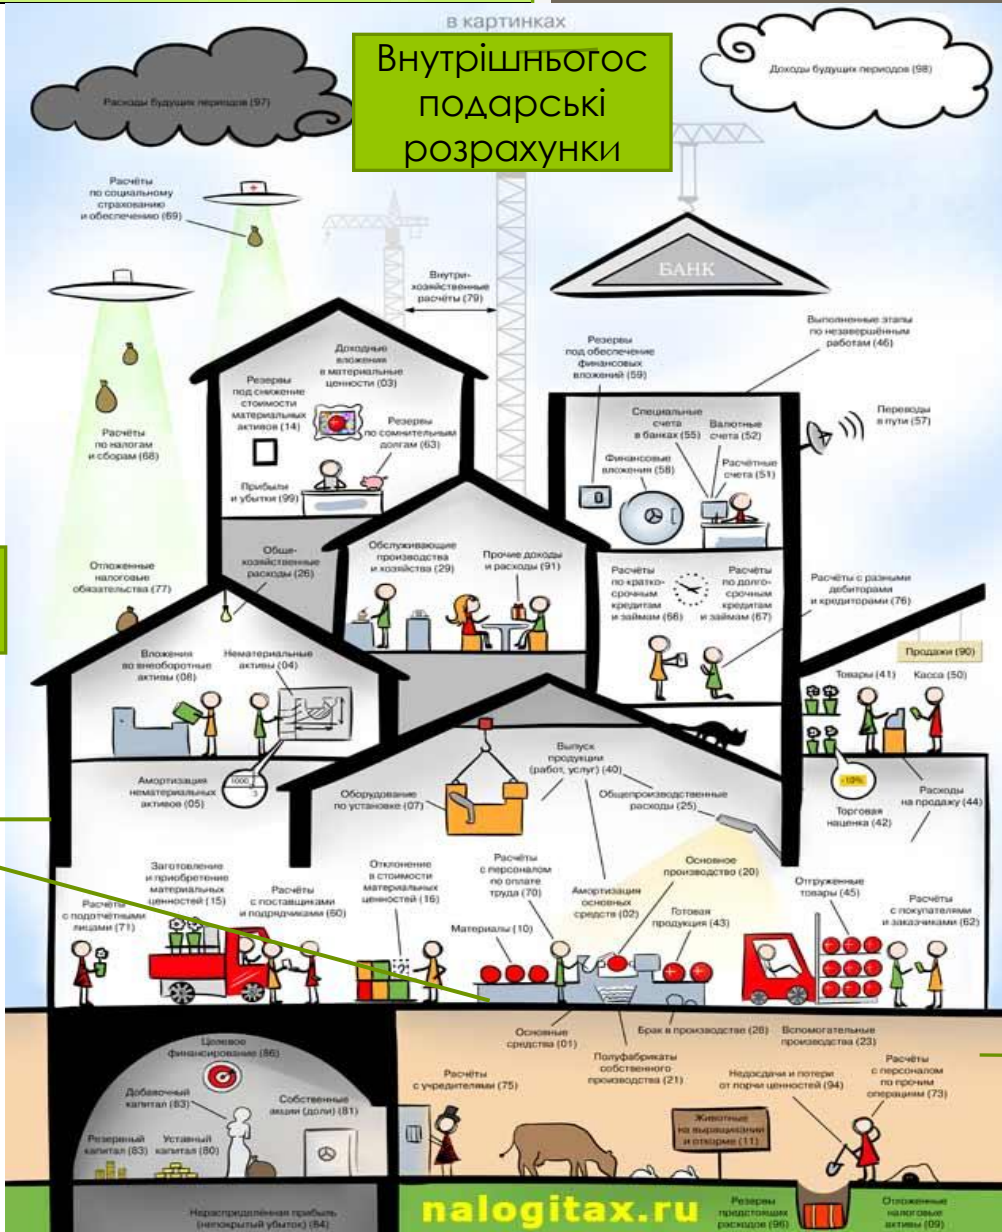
в картинках

Внутрішньогосподарські розрахунки

Расходы будущих периодов (97)

Доходы будущих периодов (98)

Расчёты по социальному страхованию и обеспечению (69)

Внутрихозяйственные расчёты (79)

БАНК

Расчёты по налогам и сборам (68)

Доходные вложения в материальные ценности (03)

Резервы под снижение стоимости материальных активов (14)

Резервы по сомнительным долгам (63)

Прибыли и убытки (99)

Резервы под обеспечение финансовых вложений (59)

Выполненные этапы по незавершённым работам (46)

Специальные счета в банках (55)

Валютные счета (52)

Переводы в пути (57)

Финансовые вложения (58)

Расчётные счета (51)

Отложенные налоговые обязательства (77)

Общехозяйственные расходы (26)

Обслуживающие производства и хозяйства (29)

Прочие доходы и расходы (91)

Расчёты по краткосрочным кредитам и займам (66)

Расчёты по долгосрочным кредитам и займам (67)

Расчёты с разными дебиторами и кредиторами (76)

Продажи (90)

Вложения во внеоборотные активы (08)

Нематериальные активы (04)

Товары (41)

Касса (50)

Выпуск продукции (работ, услуг) (40)

Амортизация нематериальных активов (05)

Оборудование по установке (07)

Общепроизводственные расходы (25)

-10%

Торговая наценка (42)

Расходы на продажу (44)

Заготовление и приобретение материальных ценностей (15)

Расчёты с поставщиками и подрядчиками (60)

Отклонение в стоимости материальных ценностей (16)

Расчёты с персоналом по оплате труда (70)

Основное производство (20)

Отгруженные товары (45)

Расчёты с подотчётными лицами (71)

Материалы (10)

Амортизация основных средств (02)

Готовая продукция (43)

Расчёты с покупателями и заказчиками (62)

Основные средства (01)

Брак в производстве (28)

Вспомогательные производства (23)

Целевое финансирование (86)

Полуфабрикаты собственного производства (21)

Расчёты с учредителями (75)

Недостачи и потери от порчи ценностей (94)

Расчёты с персоналом по прочим операциям (73)

Добавочный капитал (83)

Собственные акции (доли) (81)

Резервный капитал (83)

Уставный капитал (80)

Животные на выращивании и откорме (11)

Нераспределённая прибыль (непокрытый убыток) (84)

nalogitax.ru

Резервы предстоящих расходов (96)

Отложенные налоговые активы (09)